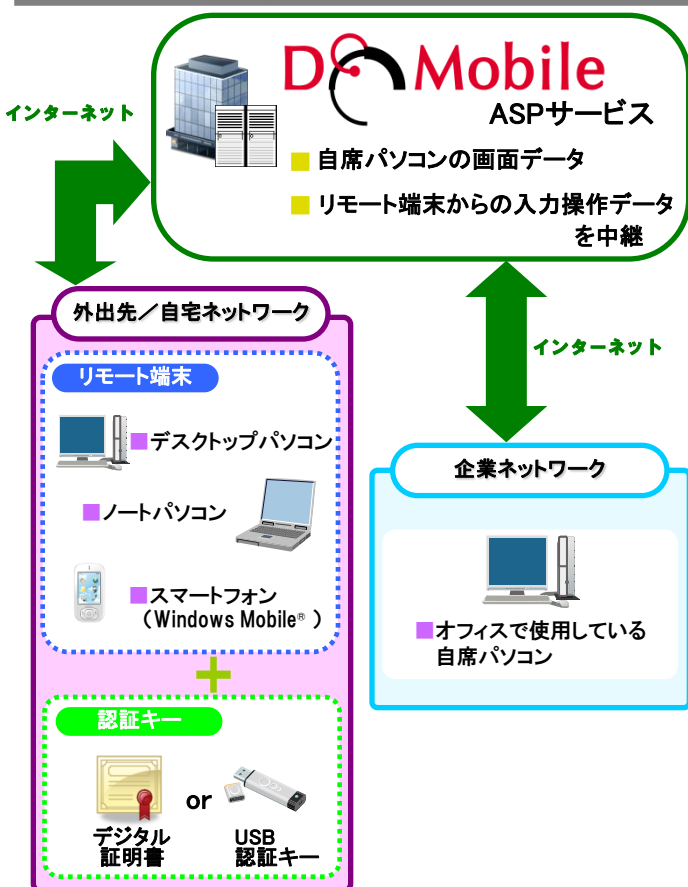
D Mobile
ASPサービス
■ 自席パソコンの画面データ
■ リモート端末からの入力操作データを中継

インターネット

外出先／自宅ネットワーク

リモート端末
■デスクトップパソコン
■ノートパソコン
■スマートフォン（Windows Mobile® ）

+

認証キー
デジタル証明書
or
USB認証キー

インターネット

企業ネットワーク
■オフィスで使用している自席パソコン